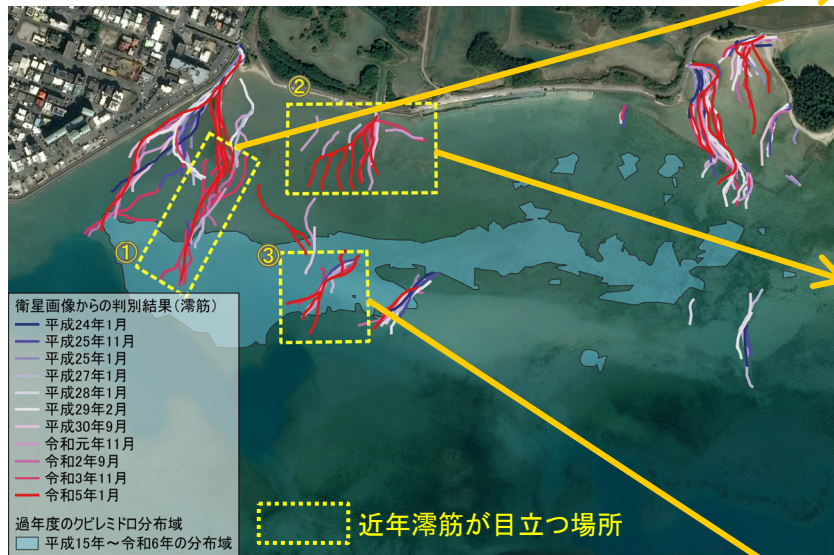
②

①

③

衛星画像からの判別結果（澪筋）
平成24年1月
平成25年11月
平成25年1月
平成27年1月
平成28年1月
平成29年2月
平成30年9月
令和元年11月
令和2年9月
令和3年11月
令和5年1月

過年度のクビレミドロ分布域
平成15年～令和6年の分布域

近年澪筋が目立つ場所